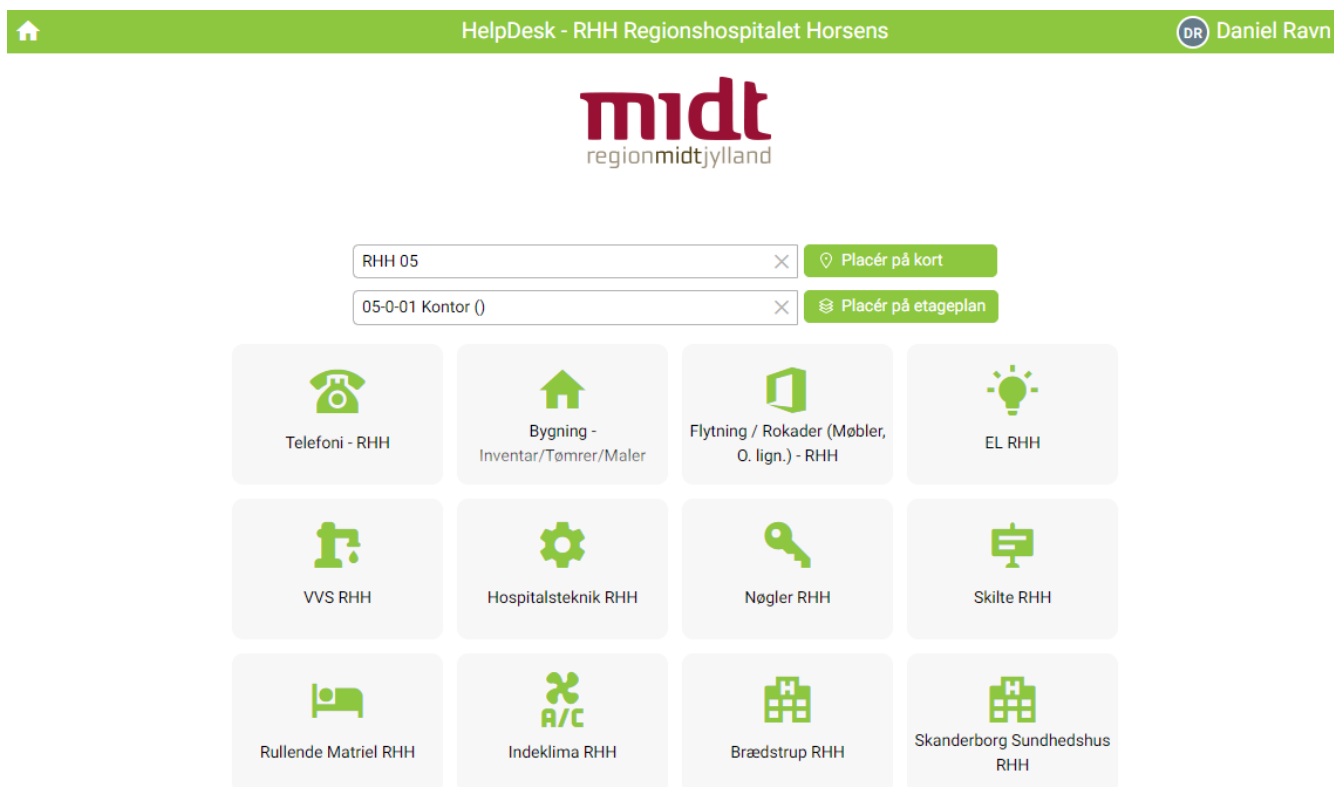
HelpDesk - RHH Regionshospitalet Horsens

DR Daniel Ravn

midt
regionmidtjylland

RHH 05

Placér på kort

05-0-01 Kontor ()

Placér på etageplan

Telefoni - RHH

Bygning - Inventar/Tømrer/Maler

Flytning / Rokader (Møbler, O. lign.) - RHH

EL RHH

VVS RHH

Hospitalsteknik RHH

Nøgler RHH

Skilte RHH

Rullende Matriel RHH

A/C

Indeklima RHH

Brædstrup RHH

Skanderborg Sundhedshus RHH